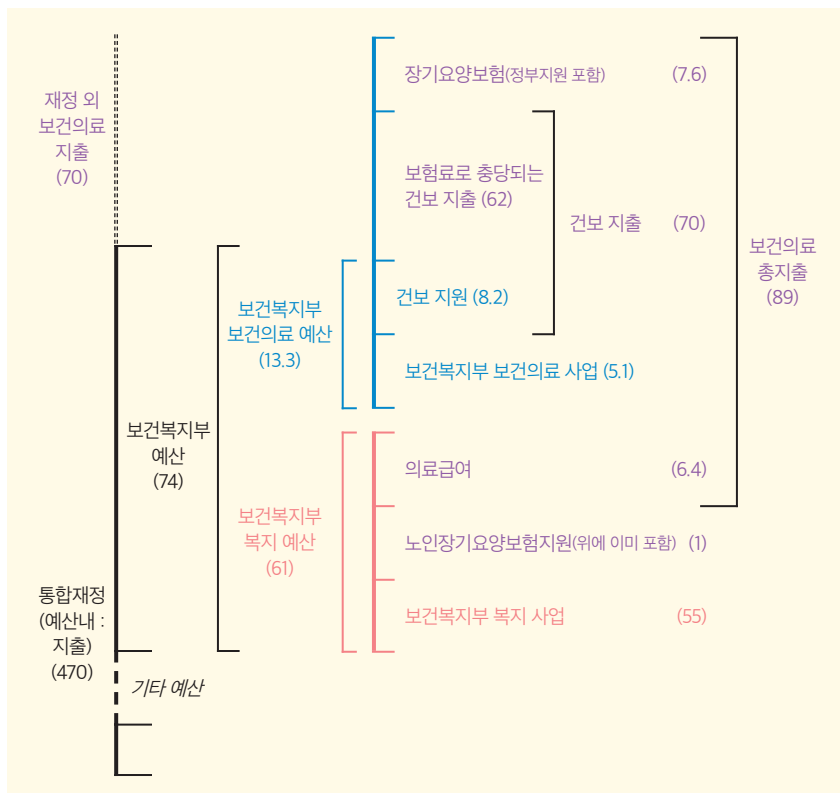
재정 외
보건의료
지출
(70)

장기요양보험(정부지원 포함) (7.6)

보험료로 충당되는
건보 지출 (62)

건보 지출 (70)

보건의료
총지출
(89)

보건복지부
보건의료 예산
(13.3)

건보 지원 (8.2)

보건복지부 보건의료 사업 (5.1)

보건복지부
예산
(74)

의료급여 (6.4)

보건복지부
복지 예산
(61)

노인장기요양보험지원(위에 이미 포함) (1)

통합재정
(예산내 :
지출)
(470)

보건복지부 복지 사업 (55)

기타 예산